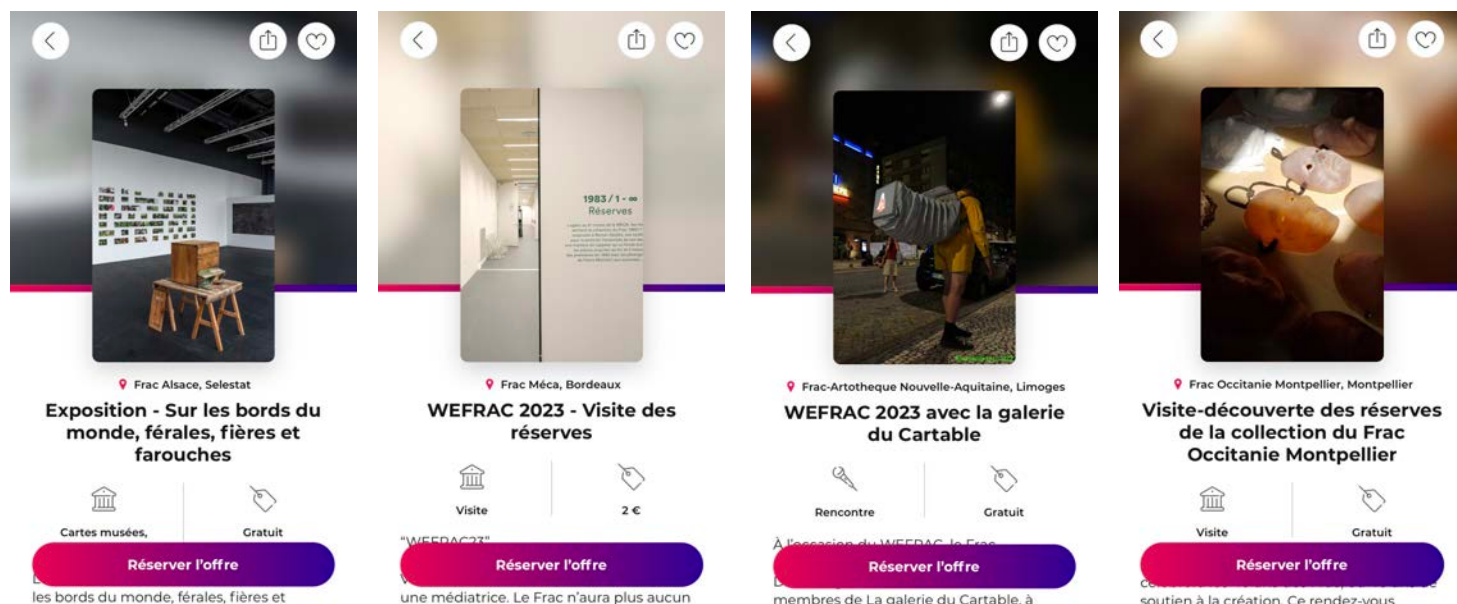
Frac Alsace, Selestat

Exposition - Sur les bords du monde, férales, fières et farouches

Cartes musées,

Gratuit

Réserver l'offre

les bords du monde, férales, fières et

1983 / 1 - ∞
Réserves

Frac Méca, Bordeaux

WEFRAC 2023 - Visite des réserves

Visite

2 €

"WEFRAC23"

Réserver l'offre

une médiatrice. Le Frac n'aura plus aucun

Frac-Artotheque Nouvelle-Aquitaine, Limoges

WEFRAC 2023 avec la galerie du Cartable

Rencontre

Gratuit

À l'occasion du WEFRAC, le Frac

Réserver l'offre

membres de La galerie du Cartable, à

Frac Occitanie Montpellier, Montpellier

Visite-découverte des réserves de la collection du Frac Occitanie Montpellier

Visite

Gratuit

Réserver l'offre

soutien à la création. Ce rendez-vous